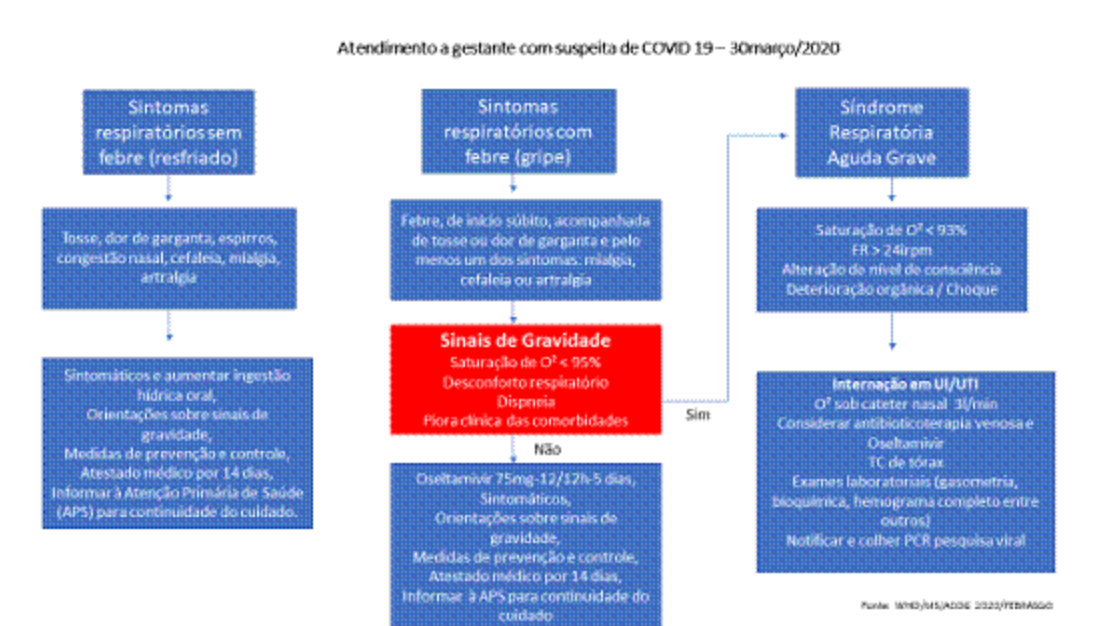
Atendimento a gestante com suspeita de COVID 19 – 30março/2020

Sintomas respiratórios sem febre (resfriado)

Tosse, dor de garganta, espirros, congestão nasal, cefaleia, mialgia, artralgia

Sintomáticos e aumentar ingestão hídrica oral, Orientações sobre sinais de gravidade, Medidas de prevenção e controle, Atestado médico por 14 dias, Informar à Atenção Primária de Saúde (APS) para continuidade do cuidado.

Sintomas respiratórios com febre (gripe)

Febre, de início súbito, acompanhada de tosse ou dor de garganta e pelo menos um dos sintomas: mialgia, cefaleia ou artralgia

Sinais de Gravidade
Saturação de $O^2$ < 95%
Desconforto respiratório
Dispneia
Piora clínica das comorbidades

Não

Sim

Oseltamivir 75mg-12/12h-5 dias, Sintomáticos, Orientações sobre sinais de gravidade, Medidas de prevenção e controle, Atestado médico por 14 dias, Informar à APS para continuidade do cuidado

Síndrome Respiratória Aguda Grave

Saturação de $O^2$ < 93%
FR > 24irpm
Alteração do nível de consciência
Deterioração orgânica / Choque

Internação em UI/UTI
$O^2$ sob cateter nasal 3l/min
Considerar antibioticoterapia venosa e Oseltamivir
TC de tórax
Exames laboratoriais (gasometria, bioquímica, hemograma completo entre outros)
Notificar e colher PCR pesquisa viral

Fonte: WHO/MS/ACOG 2020/FEBRASGO